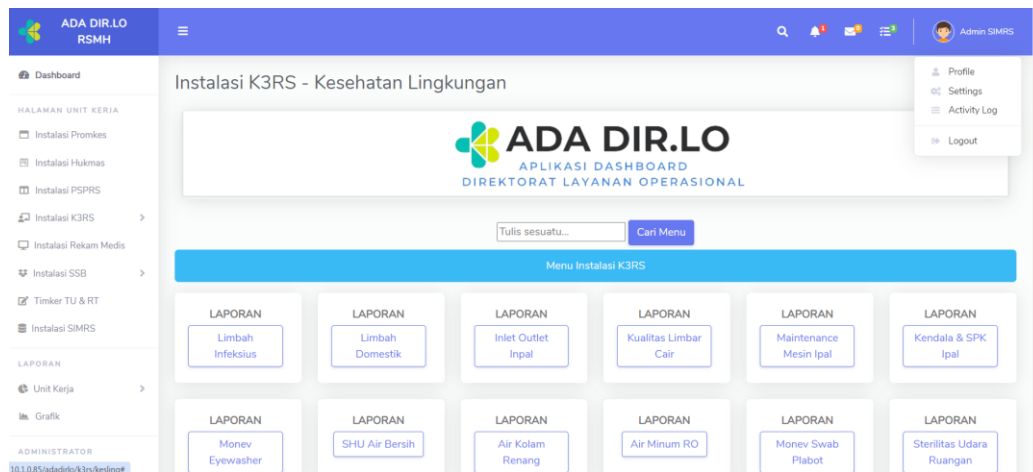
ADA DIR.LO RSMH

≡

1 5 3

Admin SIMRS

Profile
Settings
Activity Log
Logout

Dashboard

HALAMAN UNIT KERJA

Instalasi Promkes

Instalasi Hukmas

Instalasi PSPRS

Instalasi K3RS

Instalasi Rekam Medis

Instalasi SSB

Timker TU & RT

Instalasi SIMRS

LAPORAN

Unit Kerja

Grafik

ADMINISTRATOR

10.1.0.85/adadirlo/k3rs/kesling#

Instalasi K3RS - Kesehatan Lingkungan

ADA DIR.LO
APLIKASI DASHBOARD
DIREKTORAT LAYANAN OPERASIONAL

Tulis sesuatu...
Cari Menu

Menu Instalasi K3RS

| LAPORAN | LAPORAN | LAPORAN | LAPORAN | LAPORAN | LAPORAN |
|---|---|---|---|---|---|
| Limbah Infeksius | Limbah Domestik | Inlet Outlet Inpal | Kualitas Limbar Cair | Maintenance Mesin Ipal | Kendala & SPK Ipal |

| LAPORAN | LAPORAN | LAPORAN | LAPORAN | LAPORAN | LAPORAN |
|---|---|---|---|---|---|
| Monev Eyewasher | SHU Air Bersih | Air Kolam Renang | Air Minum RO | Monev Swab Plabot | Sterilitas Udara Ruangan |